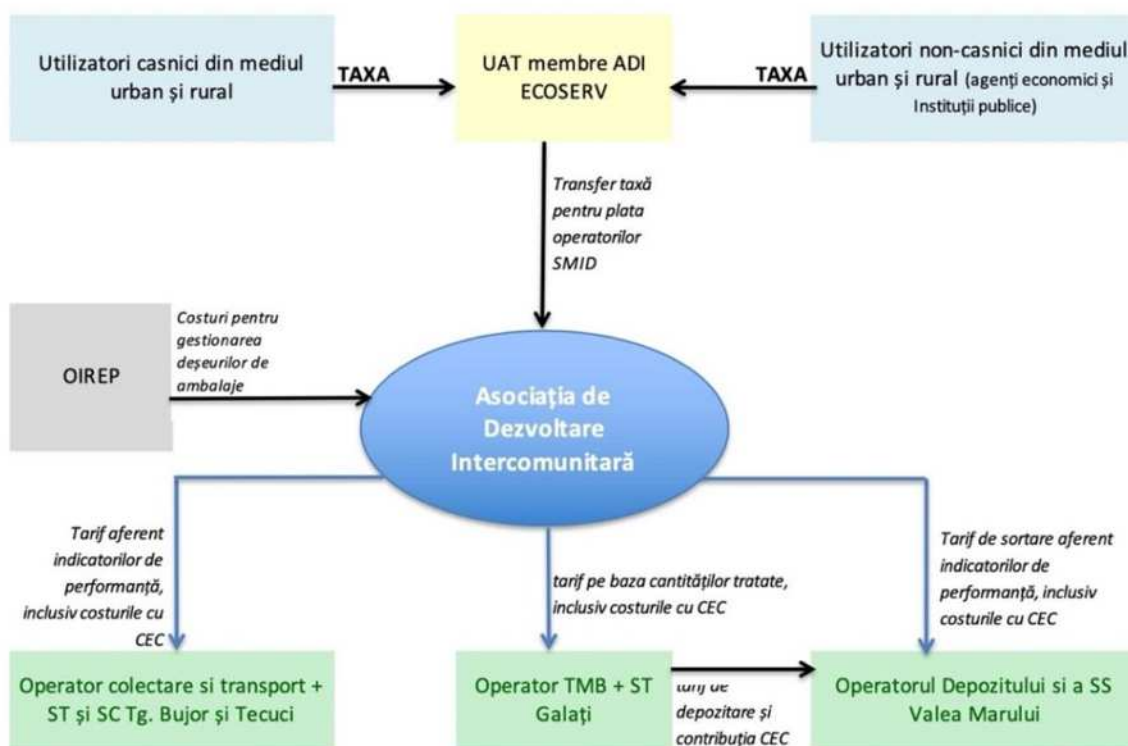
Utilizatori casnici din mediul urban și rural

TAXA

UAT membre ADI ECOSERV

TAXA

Utilizatori non-casnici din mediul urban și rural (agenți economici și Instituții publice)

Transfer taxă pentru plata operatorilor SMID

OIREP

Costuri pentru gestionarea deșeurilor de ambalaje

Asociația de Dezvoltare Intercomunitară

Tarif aferent indicatorilor de performanță, inclusiv costurile cu CEC

tarif pe baza cantităților tratate, inclusiv costurile cu CEC

Tarif de sortare aferent indicatorilor de performanță, inclusiv costurile cu CEC

Operator colectare si transport + ST și SC Tg. Bujor și Tecuci

Operator TMB + ST Galați

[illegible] de depozitare și contribuția CEC

Operatorul Depozitului si a SS Valea Marului